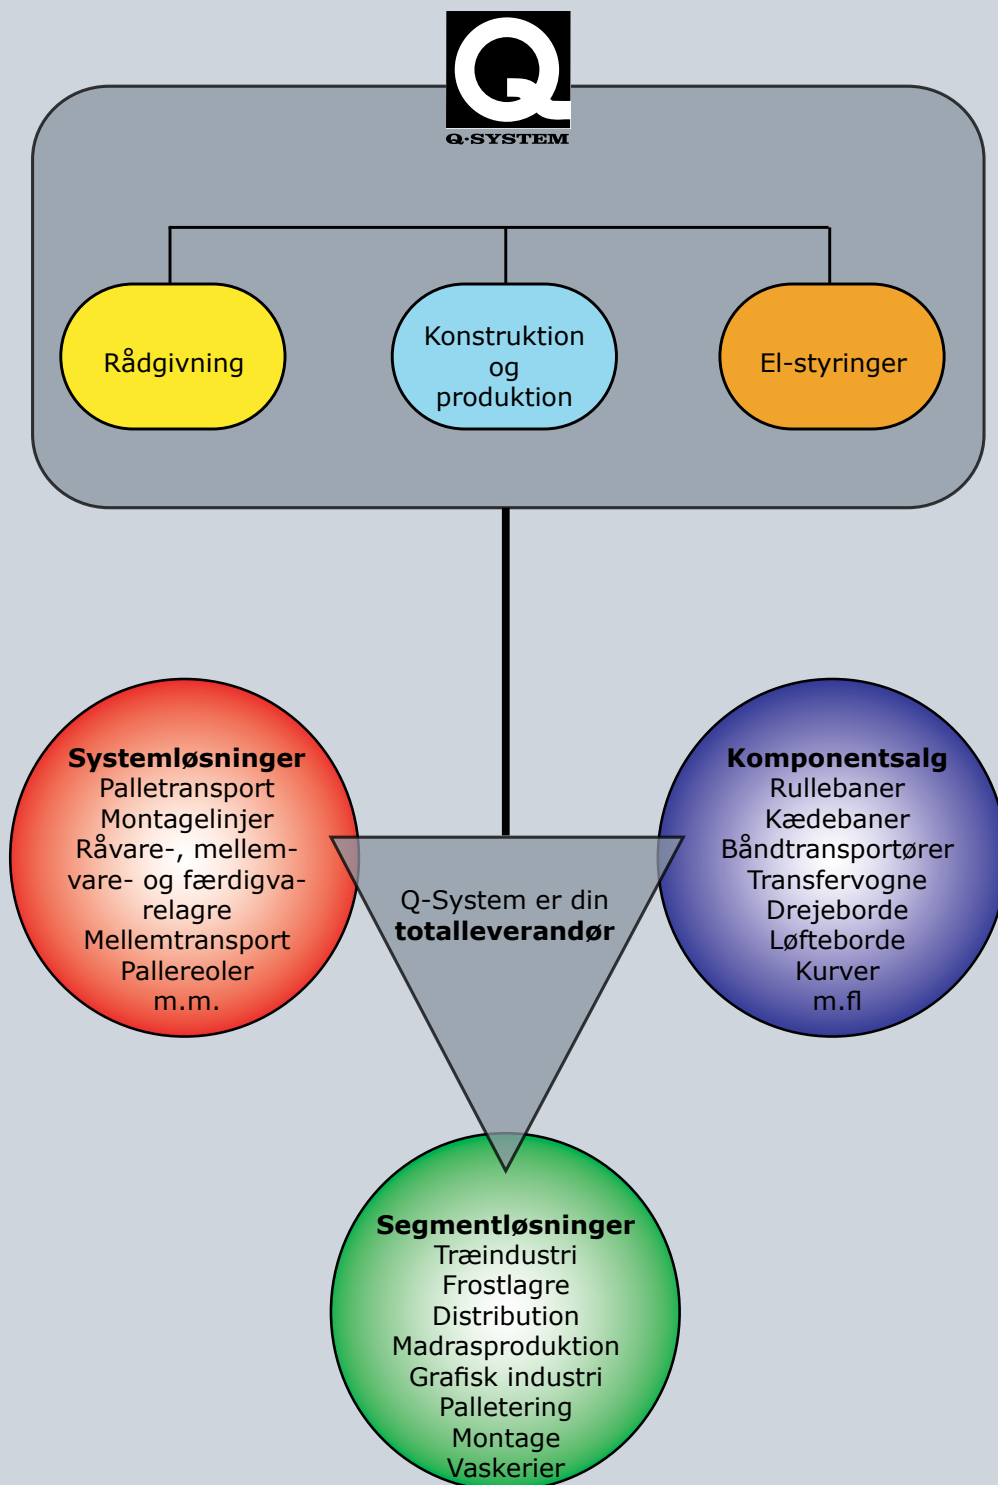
Q
Q-SYSTEM

Rådgivning

Konstruktion og produktion

El-styringer

**Systemløsninger**
Palletransport
Montagelinjer
Råvare-, mellemvare- og færdigvarelagre
Mellemtransport
Pallereoler
m.m.

Q-System er din **totalleverandør**

**Komponentsalg**
Rullebaner
Kædebaner
Båndtransportører
Transfervogne
Drejeborde
Løfteborde
Kurver
m.fl

**Segmentløsninger**
Træindustri
Frostlagre
Distribution
Madrasproduktion
Grafisk industri
Palletering
Montage
Vaskerier